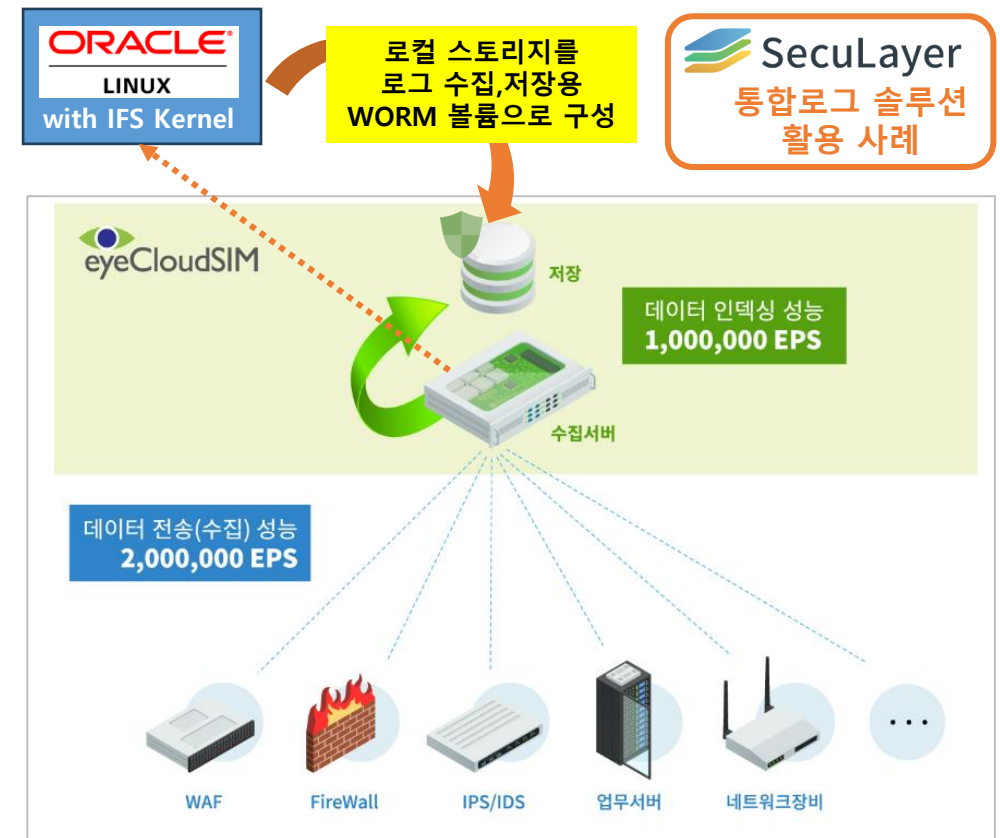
ORACLE
LINUX
with IFS Kernel

로컬 스토리지를
로그 수집,저장용
WORM 볼륨으로 구성

SecuLayer
통합로그 솔루션
활용 사례

eyeCloudSIM

저장

데이터 인덱싱 성능
1,000,000 EPS

수집서버

데이터 전송(수집) 성능
2,000,000 EPS

WAF

FireWall

IPS/IDS

업무서버

네트워크장비

...